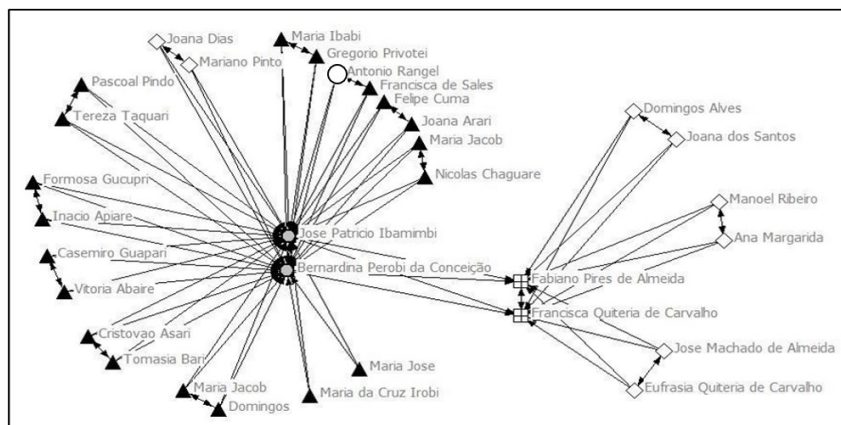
Joana Dias
Mariano Pinto
Maria Ibabi
Gregorio Privotei
Antonio Rangel
Francisca de Sales
Felipe Cuma
Joana Arari
Maria Jacob
Nicolas Chaguare
Pascoal Pindo
Tereza Taquari
Formosa Gucupri
Inacio Apiare
Casemiro Guapari
Vitoria Abaire
Cristovao Asari
Tomasia Bari
Maria Jacob
Domingos
Maria da Cruz Irobi
Maria Jose
Jose Patricio Ibamimbi
Bernardina Perobi da Conceição
Fabiano Pires de Almeida
Francisca Quiteria de Carvalho
Domingos Alves
Joana dos Santos
Manoel Ribeiro
Ana Margarida
Jose Machado de Almeida
Eufrasia Quiteria de Carvalho